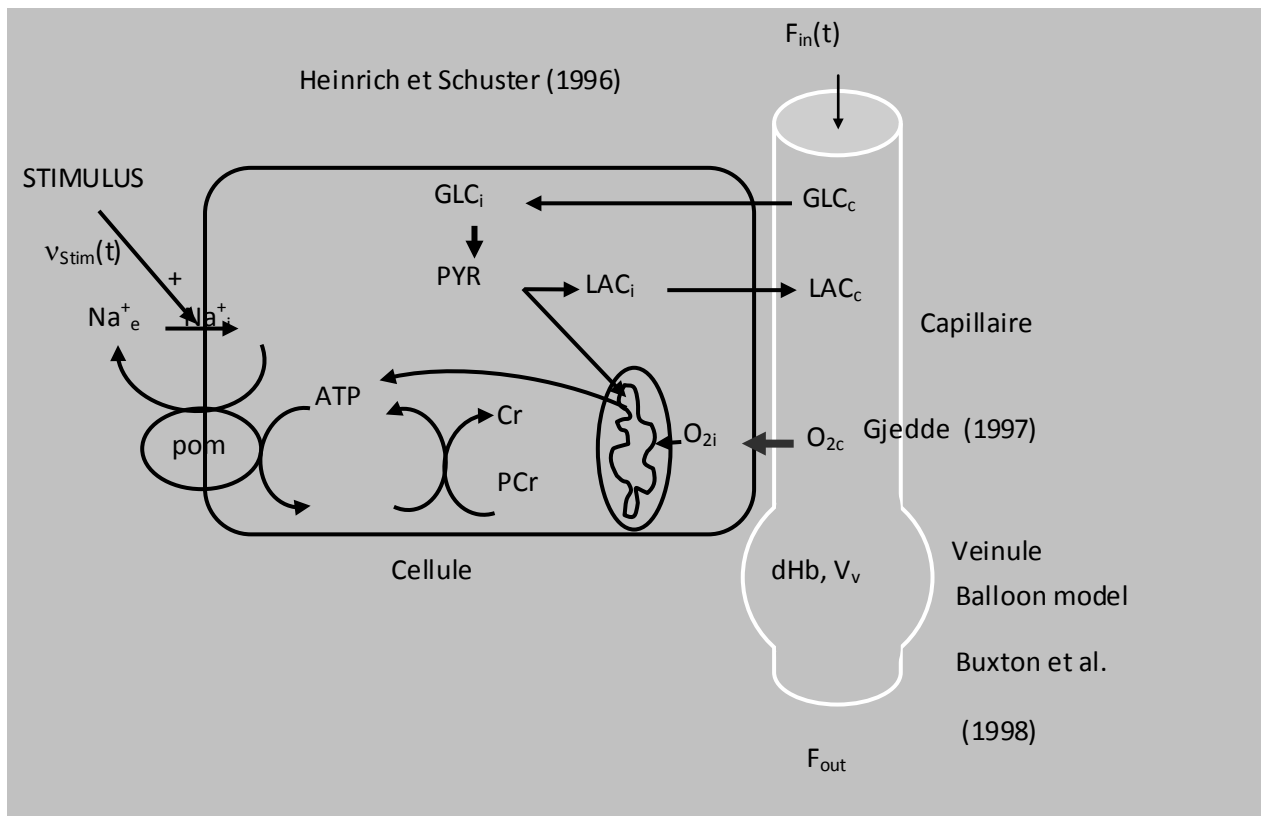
$F_{in}(t)$

Heinrich et Schuster (1996)

STIMULUS

$\nu_{Stim}(t)$

+

$Na^+_e$

$Na^+_i$

$GLC_i$

PYR

$LAC_i$

$GLC_c$

$LAC_c$

Capillaire

ATP

Cr

PCr

$O_{2i}$

$O_{2c}$

Gjedde (1997)

pom

Cellule

dHb, $V_v$

Veinule

Balloon model

Buxton et al.

(1998)

$F_{out}$